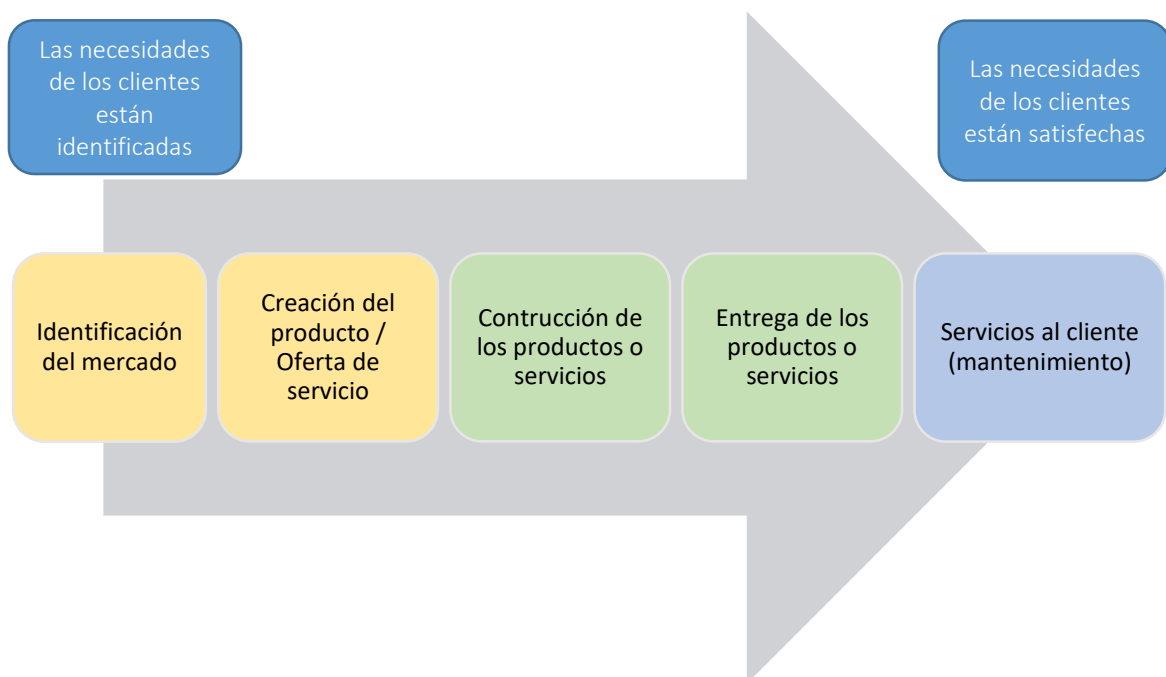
Las necesidades de los clientes están identificadas

Las necesidades de los clientes están satisfechas

Identificación del mercado

Creación del producto / Oferta de servicio

Contrucción de los productos o servicios

Entrega de los productos o servicios

Servicios al cliente (mantenimiento)